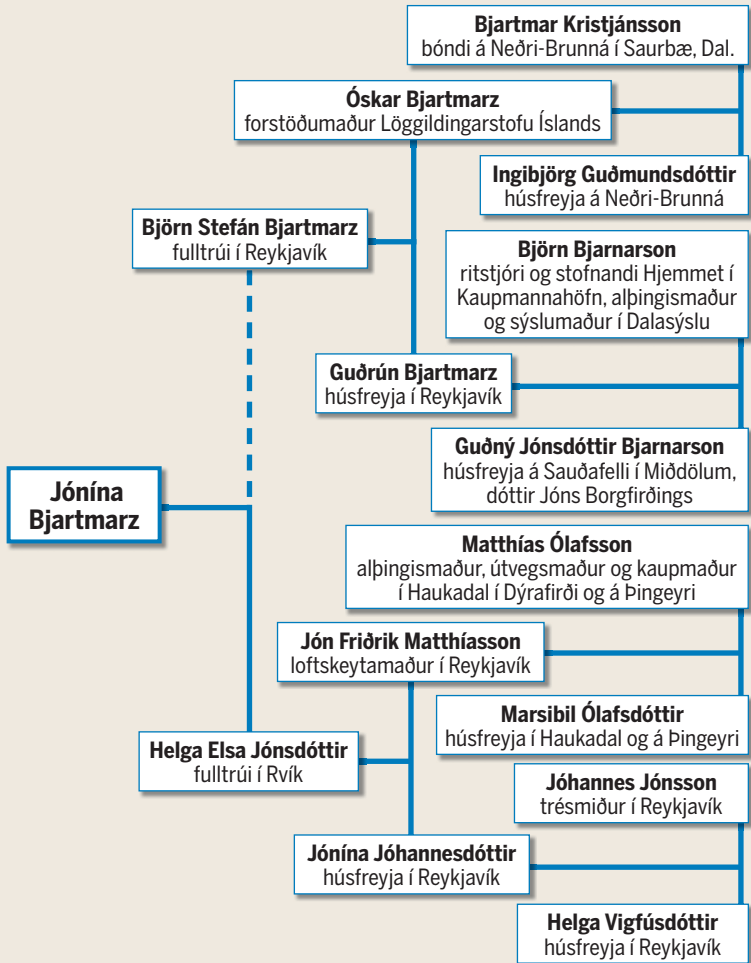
**Bjartmar Kristjánsson**
bóndi á Neðri-Brunná í Saurbæ, Dal.

**Óskar Bjartmarz**
forstöðumaður Löggildingarstofu Íslands

**Ingibjörg Guðmundsdóttir**
húsfreyja á Neðri-Brunná

**Björn Stefán Bjartmarz**
fulltrúi í Reykjavík

**Björn Bjarnarson**
ritstjóri og stofnandi Hjemmet í Kaupmannahöfn, alþingismaður og sýslumaður í Dalasýslu

**Guðrún Bjartmarz**
húsfreyja í Reykjavík

**Guðný Jónsdóttir Bjarnarson**
húsfreyja á Sauðafelli í Miðdölum, dóttir Jóns Borgfirðings

**Jónína Bjartmarz**

**Matthías Ólafsson**
alþingismaður, útvegsmaður og kaupmaður í Haukadal í Dýrafirði og á Þingeyri

**Jón Friðrik Matthíasson**
loftskeytamaður í Reykjavík

**Marsibil Ólafsdóttir**
húsfreyja í Haukadal og á Þingeyri

**Helga Elsa Jónsdóttir**
fulltrúi í Rvík

**Jóhannes Jónsson**
trésmiður í Reykjavík

**Jónína Jóhannesdóttir**
húsfreyja í Reykjavík

**Helga Vigfúsdóttir**
húsfreyja í Reykjavík